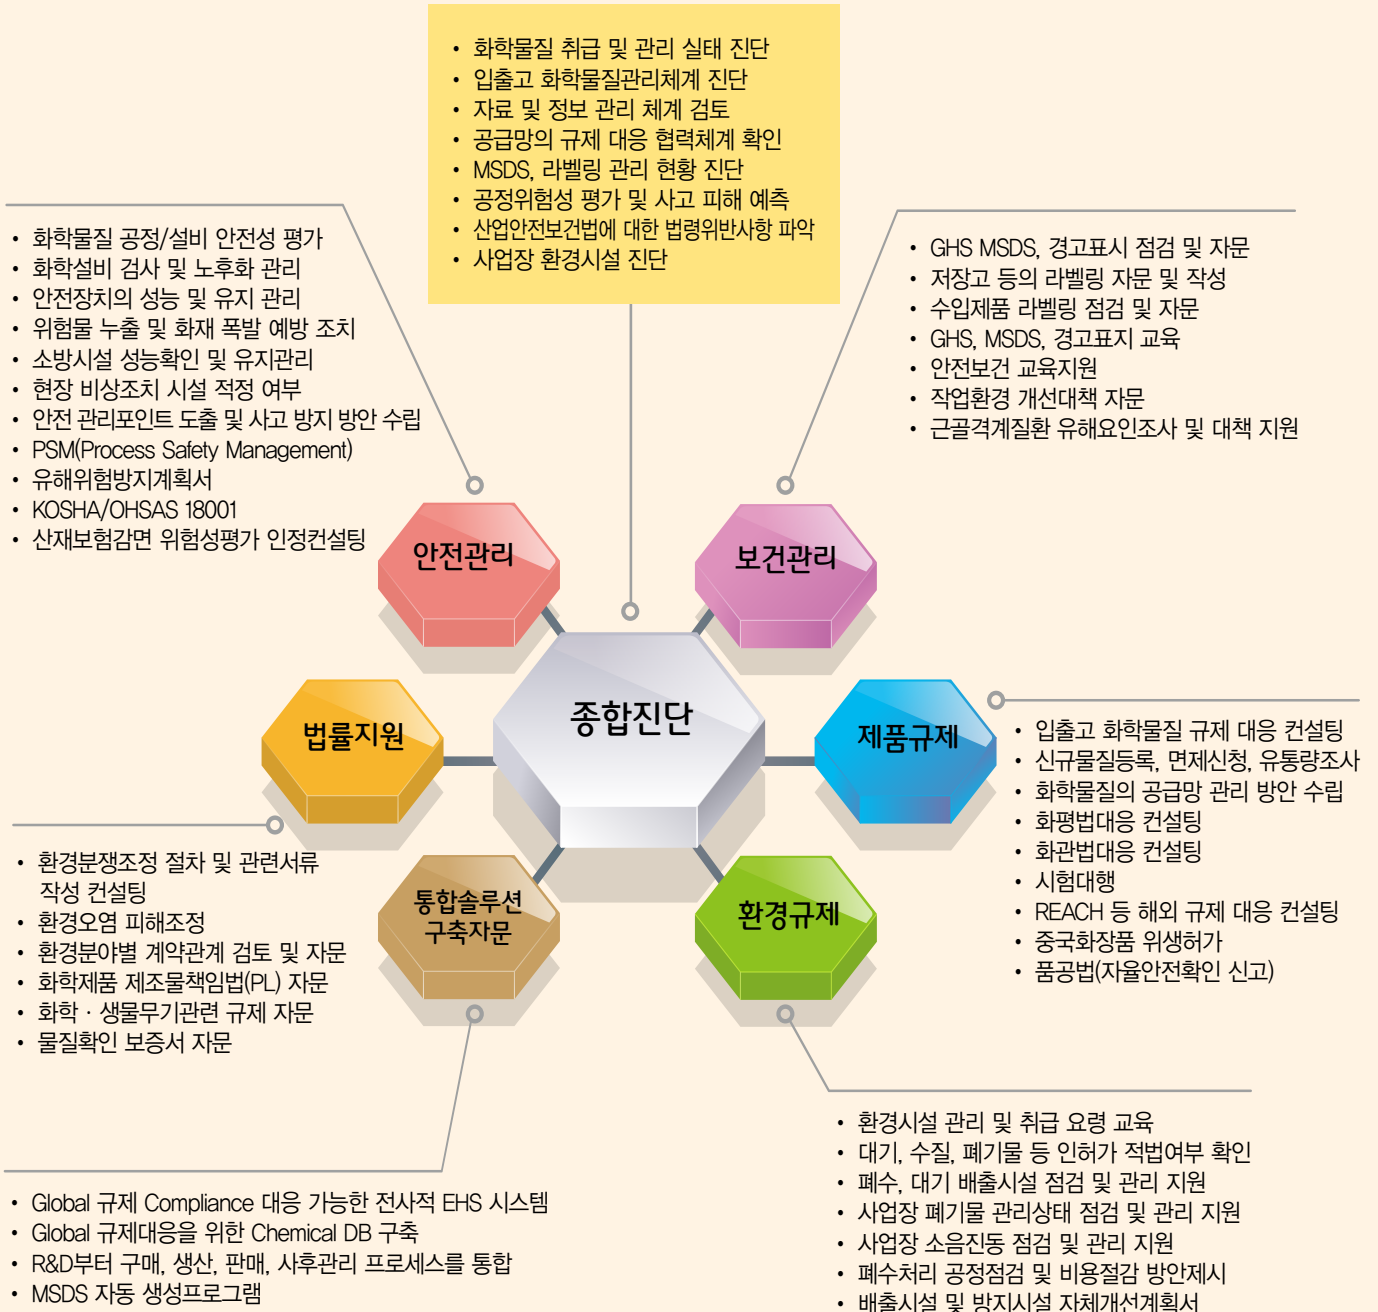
• 화학물질 취급 및 관리 실태 진단
• 입출고 화학물질관리체계 진단
• 자료 및 정보 관리 체계 검토
• 공급망의 규제 대응 협력체계 확인
• MSDS, 라벨링 관리 현황 진단
• 공정위험성 평가 및 사고 피해 예측
• 산업안전보건법에 대한 법령위반사항 파악
• 사업장 환경시설 진단

• 화학물질 공정/설비 안전성 평가
• 화학설비 검사 및 노후화 관리
• 안전장치의 성능 및 유지 관리
• 위험물 누출 및 화재 폭발 예방 조치
• 소방시설 성능확인 및 유지관리
• 현장 비상조치 시설 적정 여부
• 안전 관리포인트 도출 및 사고 방지 방안 수립
• PSM(Process Safety Management)
• 유해위험방지계획서
• KOSHA/OHSAS 18001
• 산재보험감면 위험성평가 인정컨설팅

• GHS MSDS, 경고표시 점검 및 자문
• 저장고 등의 라벨링 자문 및 작성
• 수입제품 라벨링 점검 및 자문
• GHS, MSDS, 경고표지 교육
• 안전보건 교육지원
• 작업환경 개선대책 자문
• 근골격계질환 유해요인조사 및 대책 지원

안전관리

보건관리

종합진단

법률지원

제품규제

통합솔루션 구축자문

환경규제

• 입출고 화학물질 규제 대응 컨설팅
• 신규물질등록, 면제신청, 유통량조사
• 화학물질의 공급망 관리 방안 수립
• 화평법대응 컨설팅
• 화관법대응 컨설팅
• 시험대행
• REACH 등 해외 규제 대응 컨설팅
• 중국화장품 위생허가
• 품공법(자율안전확인 신고)

• 환경분쟁조정 절차 및 관련서류 작성 컨설팅
• 환경오염 피해조정
• 환경분야별 계약관계 검토 및 자문
• 화학제품 제조물책임법(PL) 자문
• 화학 · 생물무기관련 규제 자문
• 물질확인 보증서 자문

• 환경시설 관리 및 취급 요령 교육
• 대기, 수질, 폐기물 등 인허가 적법여부 확인
• 폐수, 대기 배출시설 점검 및 관리 지원
• 사업장 폐기물 관리상태 점검 및 관리 지원
• 사업장 소음진동 점검 및 관리 지원
• 폐수처리 공정점검 및 비용절감 방안제시
• 배출시설 및 방지시설 자체개선계획서

• Global 규제 Compliance 대응 가능한 전사적 EHS 시스템
• Global 규제대응을 위한 Chemical DB 구축
• R&D부터 구매, 생산, 판매, 사후관리 프로세스를 통합
• MSDS 자동 생성프로그램